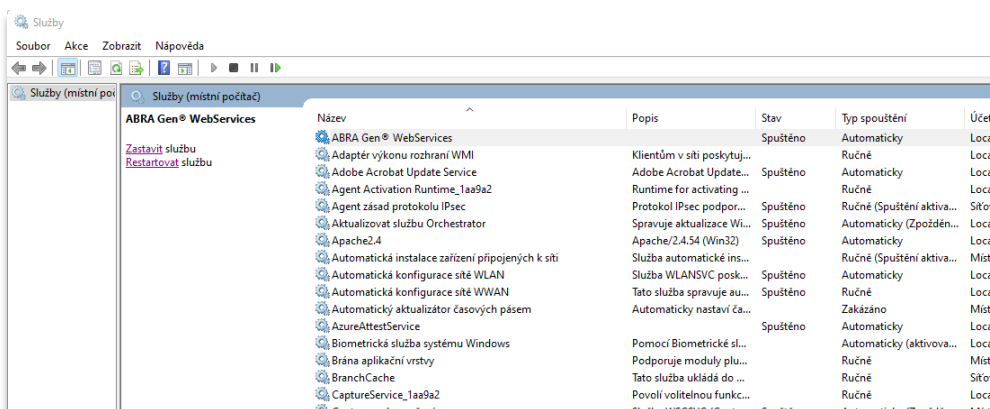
Služby

Soubor Akce Zobrazit Nápověda

Služby (místní poč

Služby (místní počítač)

ABRA Gen® WebServices

Zastavit službu
Restartovat službu

| Název | Popis | Stav | Typ spouštění | Účet |
|---|---|---|---|---|
| ABRA Gen® WebServices | | Spuštěno | Automaticky | Loca |
| Adaptér výkonu rozhraní WMI | Klientům v síti poskytuj... | | Ručně | Loca |
| Adobe Acrobat Update Service | Adobe Acrobat Update... | Spuštěno | Automaticky | Loca |
| Agent Activation Runtime_1aa9a2 | Runtime for activating ... | | Ručně | Loca |
| Agent zásad protokolu IPsec | Protokol IPsec podpor... | Spuštěno | Ručně (Spuštění aktiva... | Síťo |
| Aktualizovat službu Orchestrator | Spravuje aktualizace Wi... | Spuštěno | Automaticky (Zpožděn... | Loca |
| Apache2.4 | Apache/2.4.54 (Win32) | Spuštěno | Automaticky | Loca |
| Automatická instalace zařízení připojených k síti | Služba automatické ins... | | Ručně (Spuštění aktiva... | Míst |
| Automatická konfigurace sítě WLAN | Služba WLANSVC posk... | Spuštěno | Automaticky | Loca |
| Automatická konfigurace sítě WWAN | Tato služba spravuje au... | Spuštěno | Ručně | Loca |
| Automatický aktualizátor časových pásem | Automaticky nastaví ča... | | Zakázáno | Míst |
| AzureAttestService | | Spuštěno | Automaticky | Loca |
| Biometrická služba systému Windows | Pomocí Biometrické sl... | | Automaticky (aktivova... | Loca |
| Brána aplikační vrstvy | Podporuje moduly plu... | | Ručně | Míst |
| BranchCache | Tato služba ukládá do ... | | Ručně | Síťo |
| CaptureService_1aa9a2 | Povolí volitelnou funkc... | | Ručně | Loca |